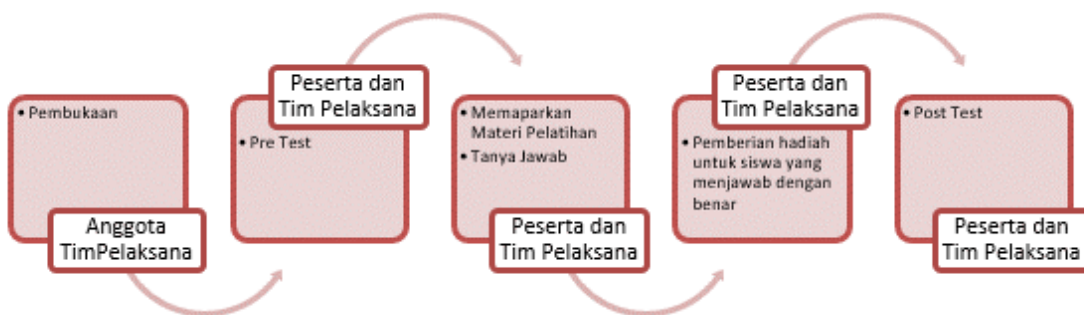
• Pembukaan

Anggota TimPelaksana

Peserta dan Tim Pelaksana

• Pre Test

• Memaparkan Materi Pelatihan
• Tanya Jawab

Peserta dan Tim Pelaksana

Peserta dan Tim Pelaksana

• Pemberian hadiah untuk siswa yang menjawab dengan benar

• Post Test

Peserta dan Tim Pelaksana